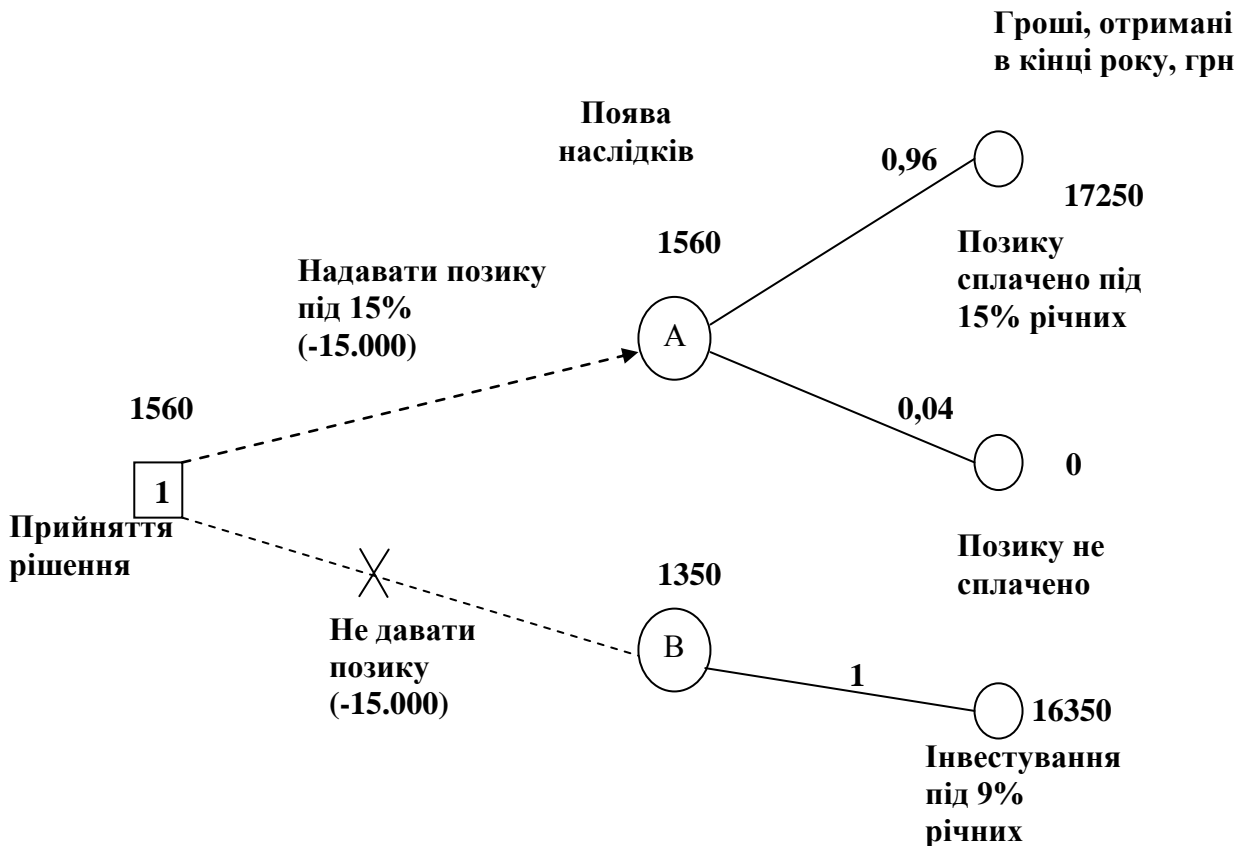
Гроші, отримані в кінці року, грн

Поява наслідків

0,96

17250

1560

Позику сплачено під 15% річних

Надавати позику під 15% (-15.000)

A

1560

0,04

0

1

Прийняття рішення

Позику не сплачено

1350

Не давати позику (-15.000)

B

1

16350

Інвестування під 9% річних